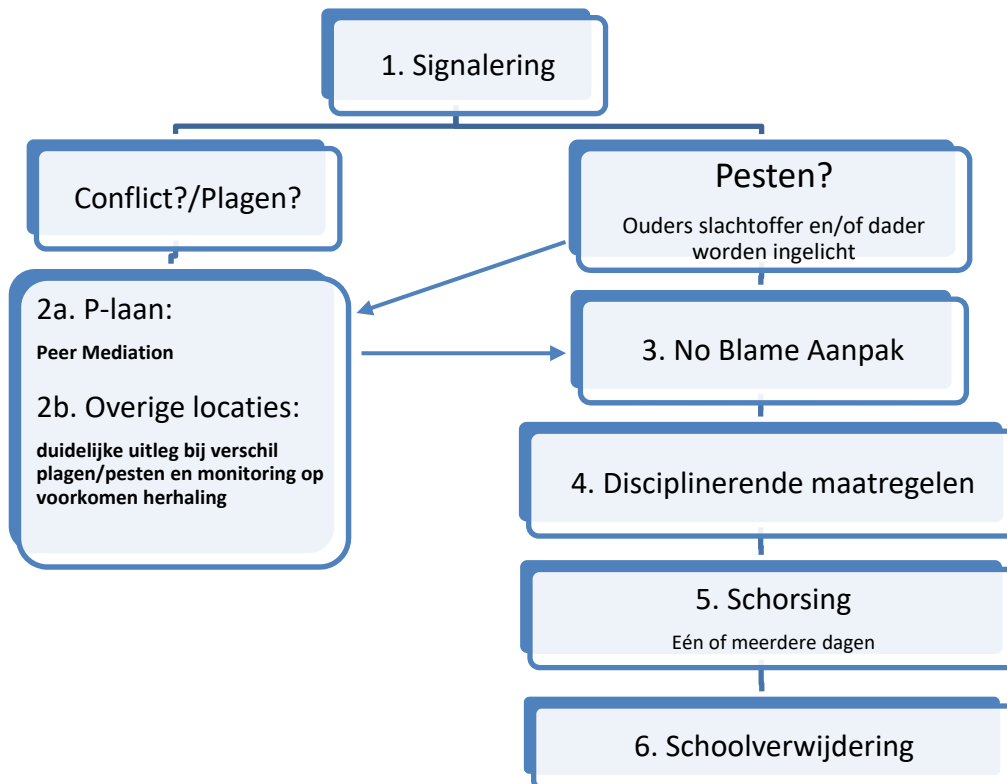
1. Signalering

Conflict?/Plagen?

Pesten?

Ouders slachtoffer en/of dader worden ingelicht

2a. P-laan:

Peer Mediation

2b. Overige locaties:

duidelijke uitleg bij verschil plagen/pesten en monitoring op voorkomen herhaling

3. No Blame Aanpak

4. Disciplinerende maatregelen

5. Schorsing

Eén of meerdere dagen

6. Schoolverwijdering